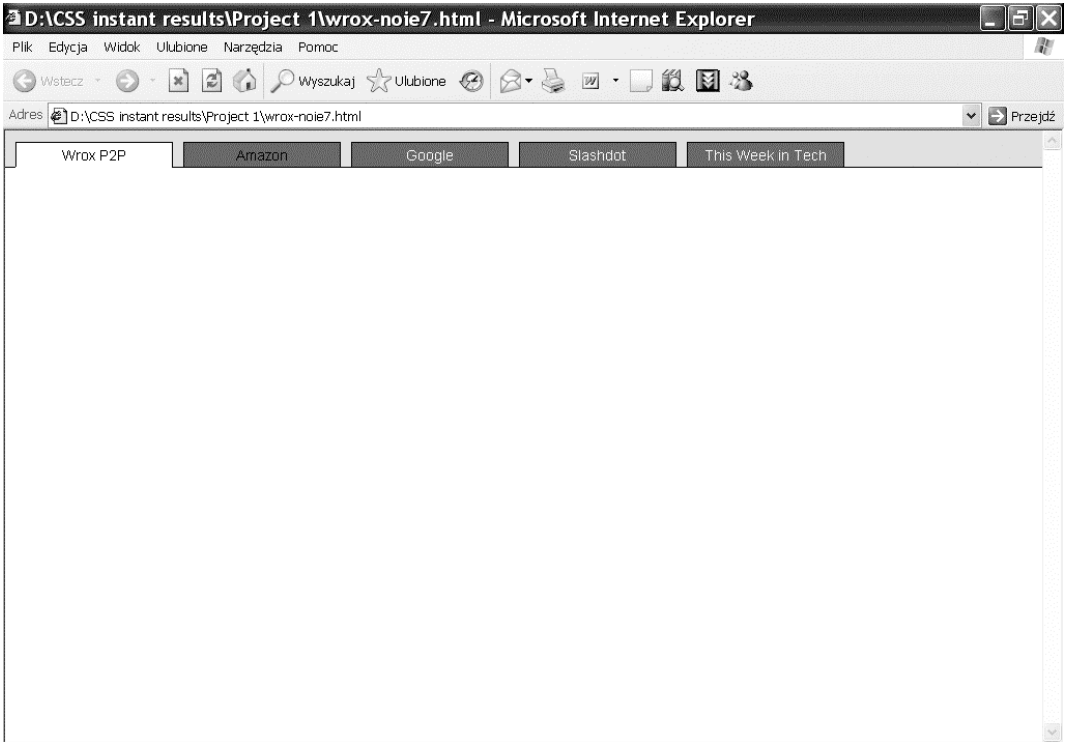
D:\CSS instant results\Project 1\wrox-noie7.html - Microsoft Internet Explorer

Plik Edycja Widok Ulubione Narzędzia Pomoc

Wstecz Wyszukaj Ulubione

Adres D:\CSS instant results\Project 1\wrox-noie7.html Przejdź

Wrox P2P Amazon Google Slashdot This Week in Tech